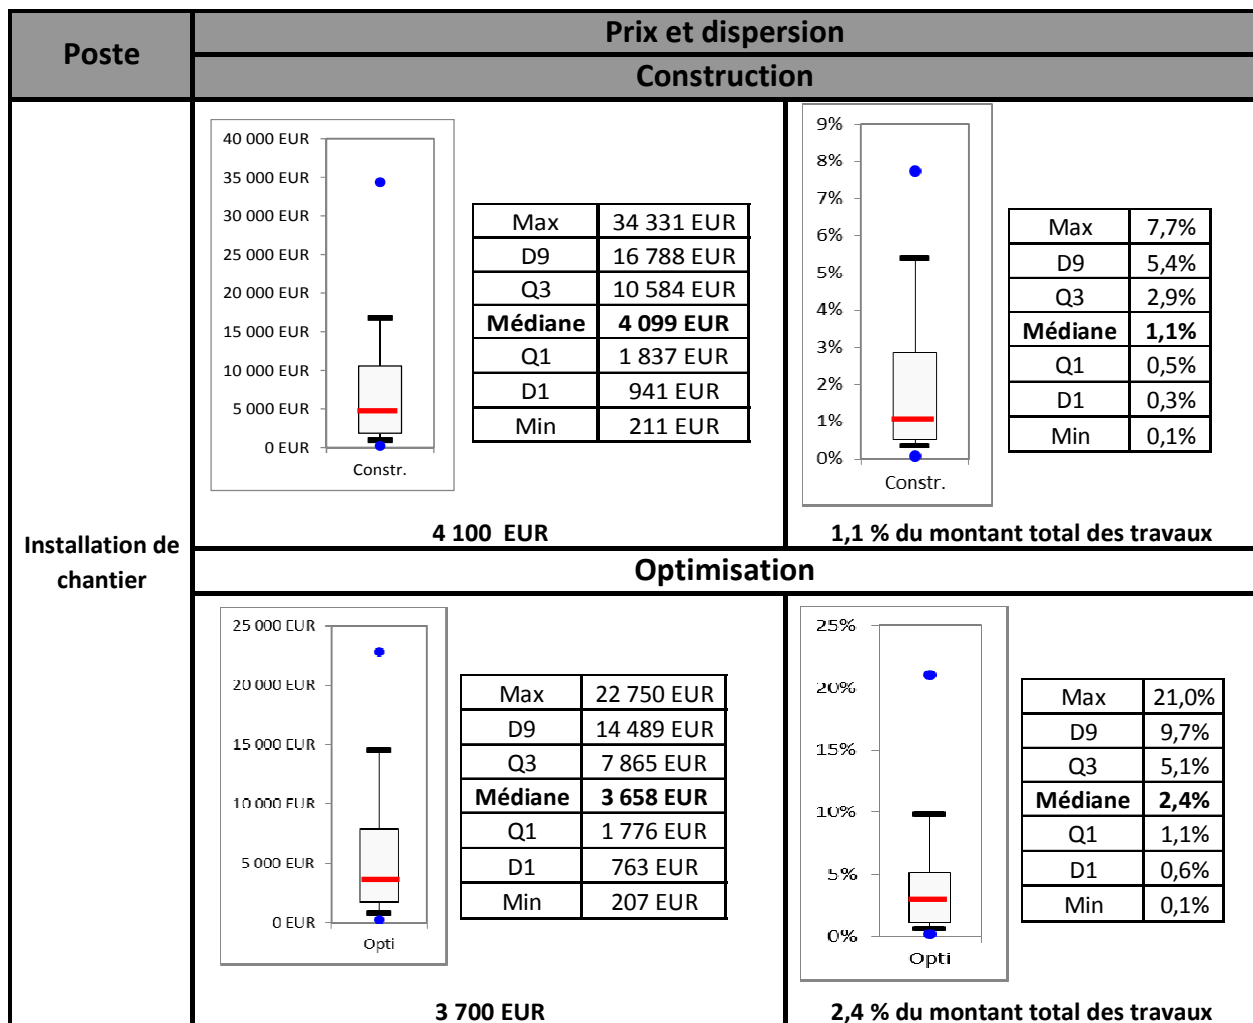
| Poste | Prix et dispersion |
|---|---|
| | Construction |

40 000 EUR
35 000 EUR
30 000 EUR
25 000 EUR
20 000 EUR
15 000 EUR
10 000 EUR
5 000 EUR
0 EUR
Constr.

| Max | 34 331 EUR |
|---|---|
| D9 | 16 788 EUR |
| Q3 | 10 584 EUR |
| **Médiane** | **4 099 EUR** |
| Q1 | 1 837 EUR |
| D1 | 941 EUR |
| Min | 211 EUR |

**4 100 EUR**

9%
8%
7%
6%
5%
4%
3%
2%
1%
0%
Constr.

| Max | 7,7% |
|---|---|
| D9 | 5,4% |
| Q3 | 2,9% |
| **Médiane** | **1,1%** |
| Q1 | 0,5% |
| D1 | 0,3% |
| Min | 0,1% |

**1,1 % du montant total des travaux**

**Installation de chantier**

**Optimisation**

25 000 EUR
20 000 EUR
15 000 EUR
10 000 EUR
5 000 EUR
0 EUR
Opti

| Max | 22 750 EUR |
|---|---|
| D9 | 14 489 EUR |
| Q3 | 7 865 EUR |
| **Médiane** | **3 658 EUR** |
| Q1 | 1 776 EUR |
| D1 | 763 EUR |
| Min | 207 EUR |

**3 700 EUR**

25%
20%
15%
10%
5%
0%
Opti

| Max | 21,0% |
|---|---|
| D9 | 9,7% |
| Q3 | 5,1% |
| **Médiane** | **2,4%** |
| Q1 | 1,1% |
| D1 | 0,6% |
| Min | 0,1% |

**2,4 % du montant total des travaux**